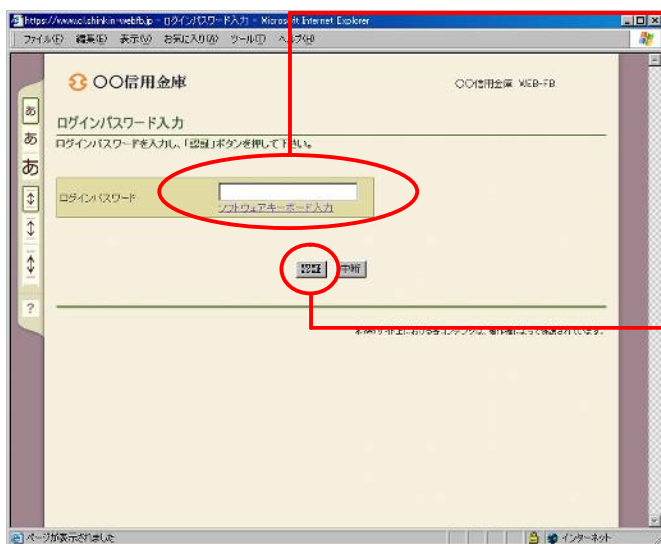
https://www.○○shinkin-webfb.jp - ログインパスワード入力 - Microsoft Internet Explorer

ファイル(F) 編集(E) 表示(V) お気に入り(A) ツール(T) ヘルプ(H)

○○信用金庫

○○信用金庫 WEB-FB

あ
あ
あ

?

ログインパスワード入力

ログインパスワードを入力し、「認証」ボタンを押して下さい。

ログインパスワード

ソフトウェアキーボード入力

認証 中断

本画面の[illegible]

ページが表示されました

インターネット